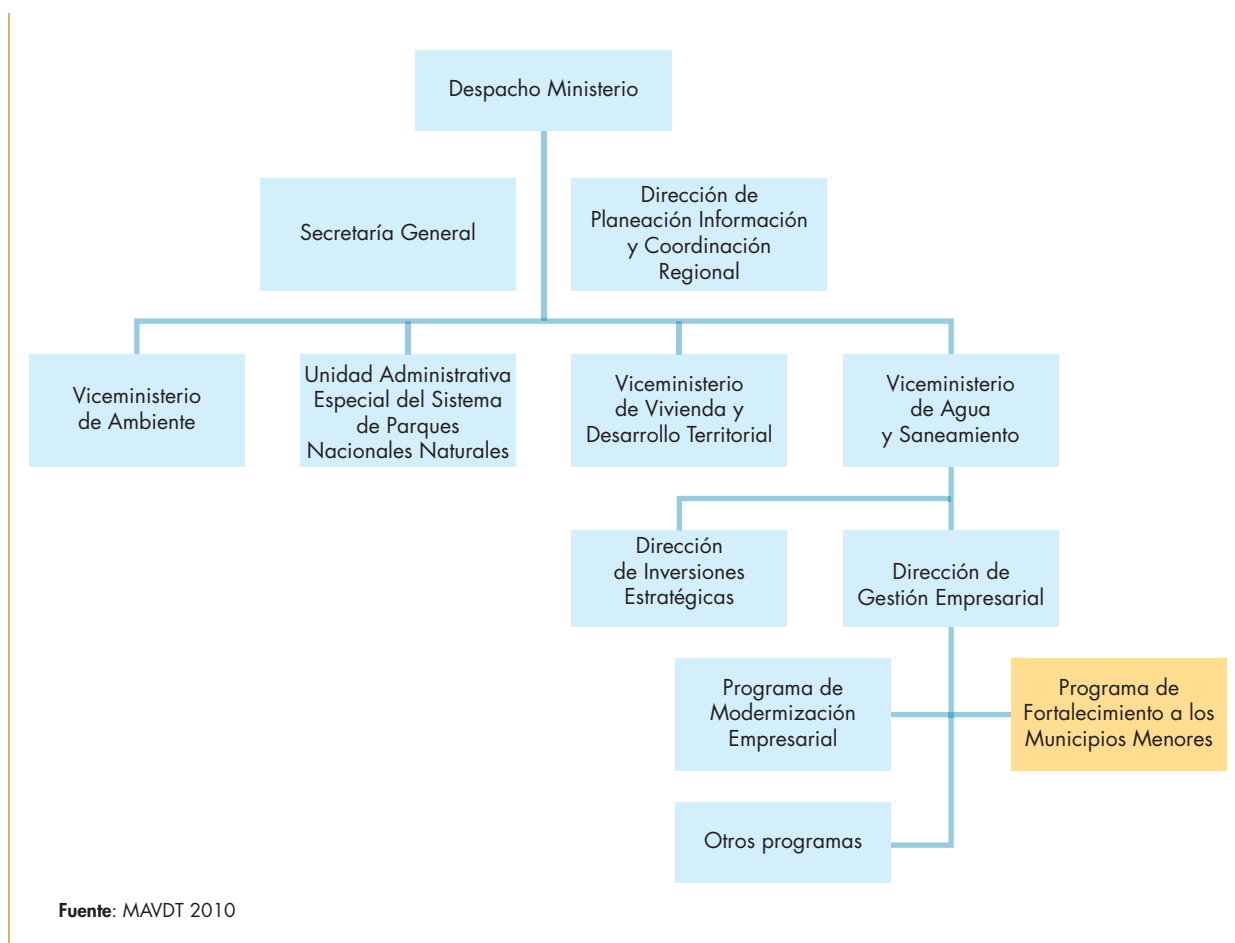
Despacho Ministerio

Secretaría General

Dirección de Planeación Información y Coordinación Regional

Viceministerio de Ambiente

Unidad Administrativa Especial del Sistema de Parques Nacionales Naturales

Viceministerio de Vivienda y Desarrollo Territorial

Viceministerio de Agua y Saneamiento

Dirección de Inversiones Estratégicas

Dirección de Gestión Empresarial

Programa de Modermización Empresarial

Programa de Fortalecimiento a los Municipios Menores

Otros programas

**Fuente**: MAVDT 2010